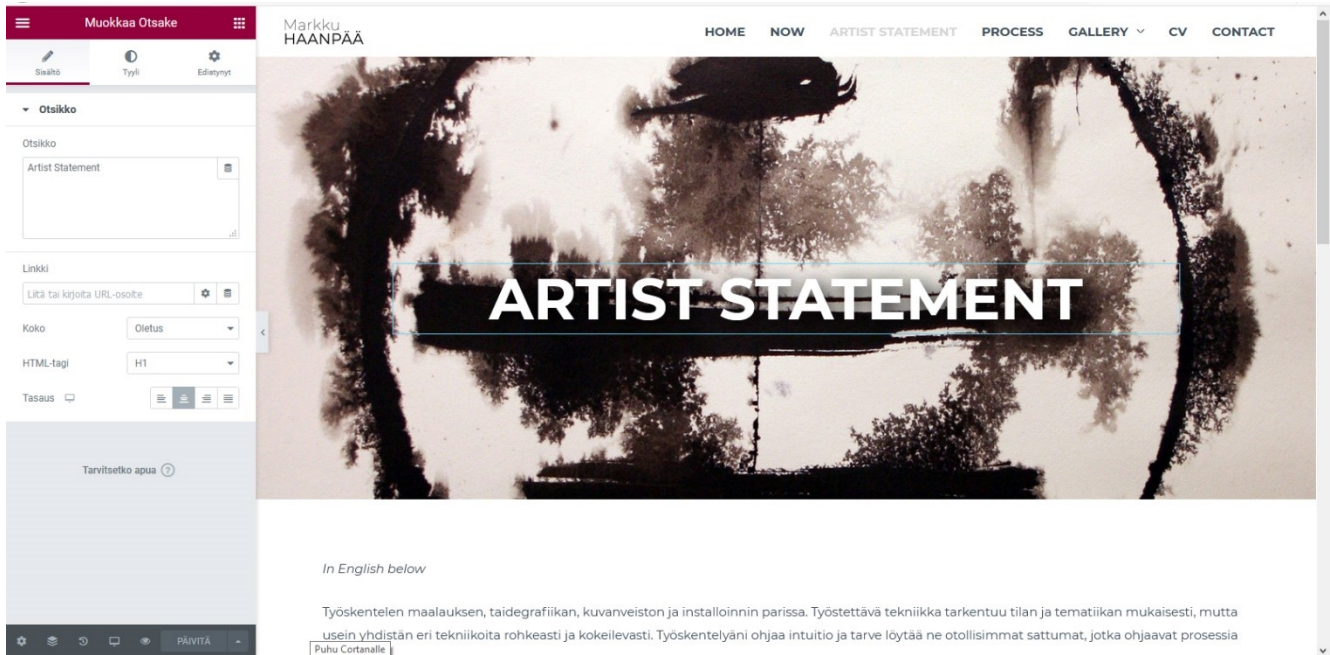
Muokkaa Otsake

Sisältö
Tyyli
Edistynyt

Otsikko

Otsikko
Artist Statement

Linkki
Liitä tai kirjoita URL-osoite

Koko
Oletus

HTML-tagi
H1

Tasaus

Tarvitsetko apua

PÄIVITÄ

Markku
HAANPÄÄ

HOME
NOW
ARTIST STATEMENT
PROCESS
GALLERY
CV
CONTACT

ARTIST STATEMENT

In English below

Työskentelen maalauksen, taidegrafiikan, kuvanveiston ja installoinnin parissa. Työstettävä tekniikka tarkentuu tilan ja tematiikan mukaisesti, mutta usein yhdistän eri tekniikoita rohkeasti ja kokeilevasti. Työskentelyäni ohjaa intuitio ja tarve löytää ne otollisimmat sattumat, jotka ohjaavat prosessia

Puhu Cortanalle